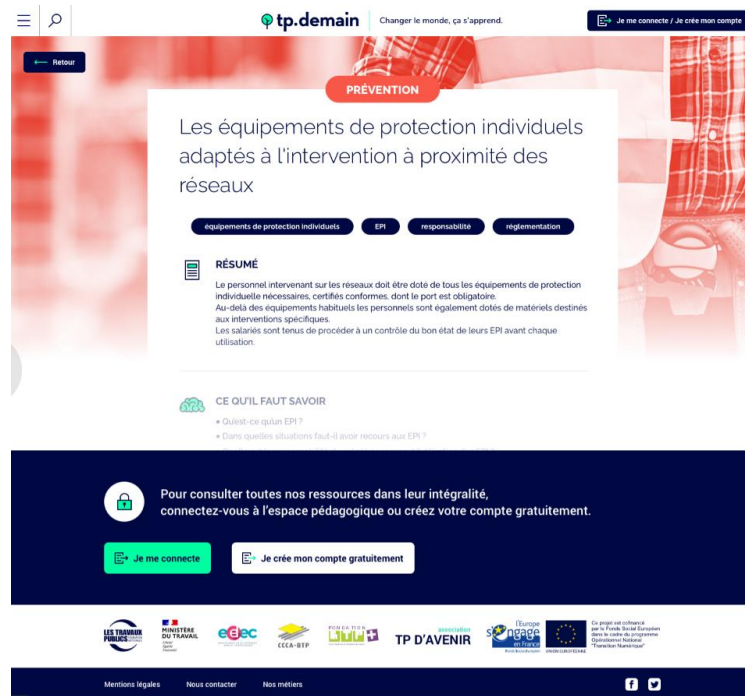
tp.demain | Changer le monde, ça s'apprend.

Je me connecte / Je crée mon compte

Retour

PRÉVENTION

Les équipements de protection individuels adaptés à l'intervention à proximité des réseaux

équipements de protection individuels | EPI | responsabilité | réglementation

RÉSUMÉ

Le personnel intervenant sur les réseaux doit être doté de tous les équipements de protection individuelle nécessaires, certifiés conformes, dont le port est obligatoire.
Au-delà des équipements habituels les personnels sont également dotés de matériels destinés aux interventions spécifiques.
Les salariés sont tenus de procéder à un contrôle du bon état de leurs EPI avant chaque utilisation.

CE QU'IL FAUT SAVOIR

• Qu'est-ce qu'un EPI ?
• Dans quelles situations faut-il avoir recours aux EPI ?
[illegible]

Pour consulter toutes nos ressources dans leur intégralité, connectez-vous à l'espace pédagogique ou créez votre compte gratuitement.

Je me connecte

Je crée mon compte gratuitement

LES TRAVAUX PUBLICS

MINISTÈRE DU TRAVAIL

edec

CCCA-BTP

FONDATION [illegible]

association TP D'AVENIR

L'Europe s'engage en France

Ce projet est cofinancé par le Fonds Social Européen dans le cadre du programme Opérationnel National "Transition Numérique"

UNION EUROPÉENNE

Mentions légales | Nous contacter | Nos métiers